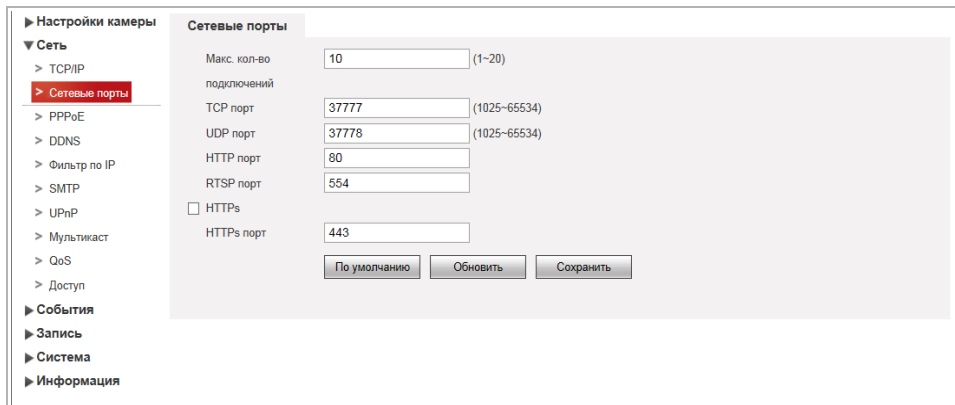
▶ Настройки камеры
▼ Сеть
> TCP/IP
> Сетевые порты
> PPPoE
> DDNS
> Фильтр по IP
> SMTP
> UPnP
> Мультикаст
> QoS
> Доступ
▶ События
▶ Запись
▶ Система
▶ Информация

Сетевые порты

Макс. кол-во подключений 10 (1~20)
TCP порт 37777 (1025~65534)
UDP порт 37778 (1025~65534)
HTTP порт 80
RTSP порт 554
HTTPs
HTTPs порт 443

По умолчанию | Обновить | Сохранить